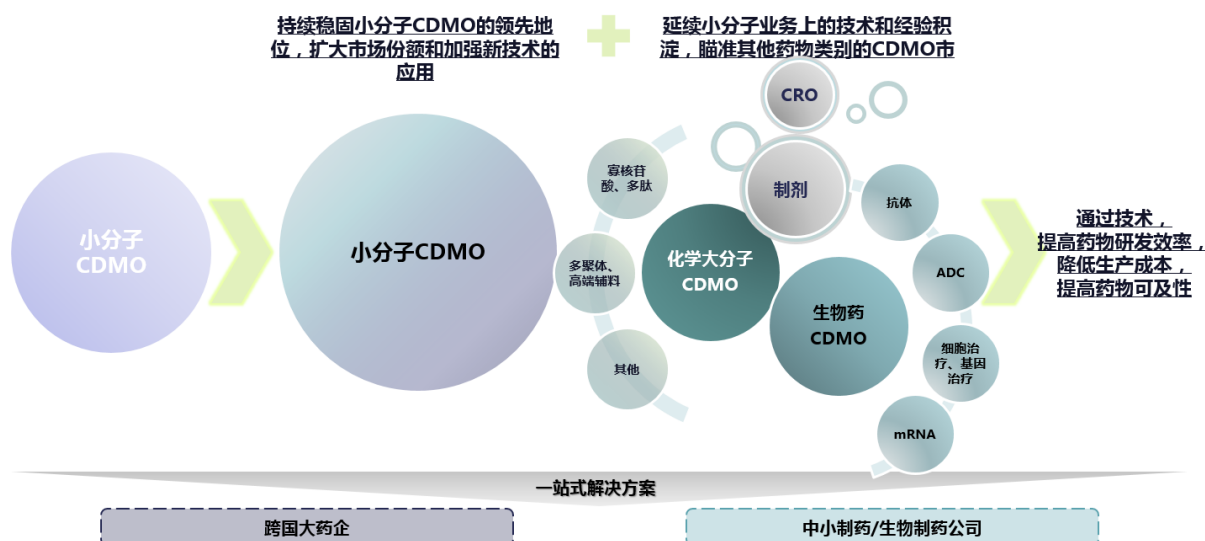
持续稳固小分子CDMO的领先地位，扩大市场份额和加强新技术的应用

延续小分子业务上的技术和经验积淀，瞄准其他药物类别的CDMO市

小分子
CDMO

小分子CDMO

CRO

制剂

寡核苷酸、多肽

多聚体、高端辅料

其他

化学大分子
CDMO

生物药
CDMO

抗体

ADC

细胞治疗、基因治疗

mRNA

通过技术，
提高药物研发效率，
降低生产成本，
提高药物可及性

一站式解决方案

跨国大药企

中小制药/生物制药公司